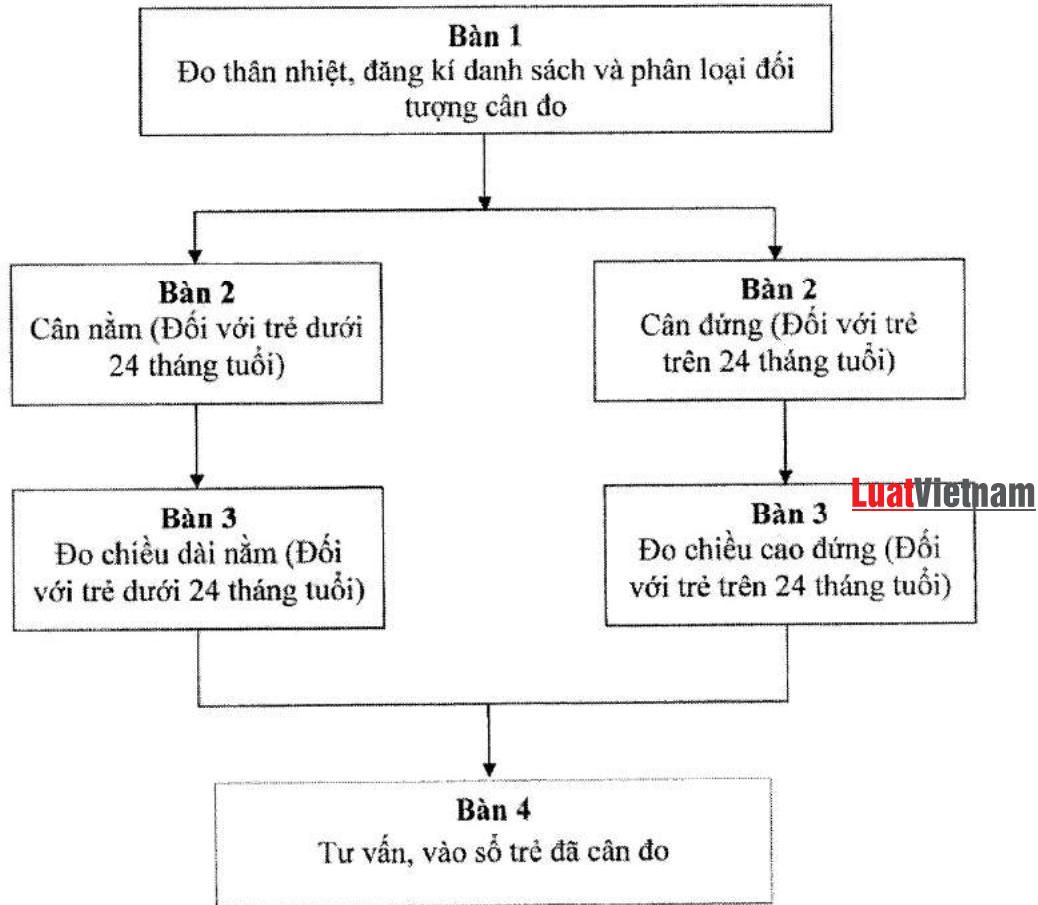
Bàn 1
Đo thân nhiệt, đăng kí danh sách và phân loại đối tượng cân đo

Bàn 2
Cân nằm (Đối với trẻ dưới 24 tháng tuổi)

Bàn 2
Cân đứng (Đối với trẻ trên 24 tháng tuổi)

Bàn 3
Đo chiều dài nằm (Đối với trẻ dưới 24 tháng tuổi)

LuatVietnam

Bàn 3
Đo chiều cao đứng (Đối với trẻ trên 24 tháng tuổi)

Bàn 4
Tư vấn, vào sổ trẻ đã cân đo